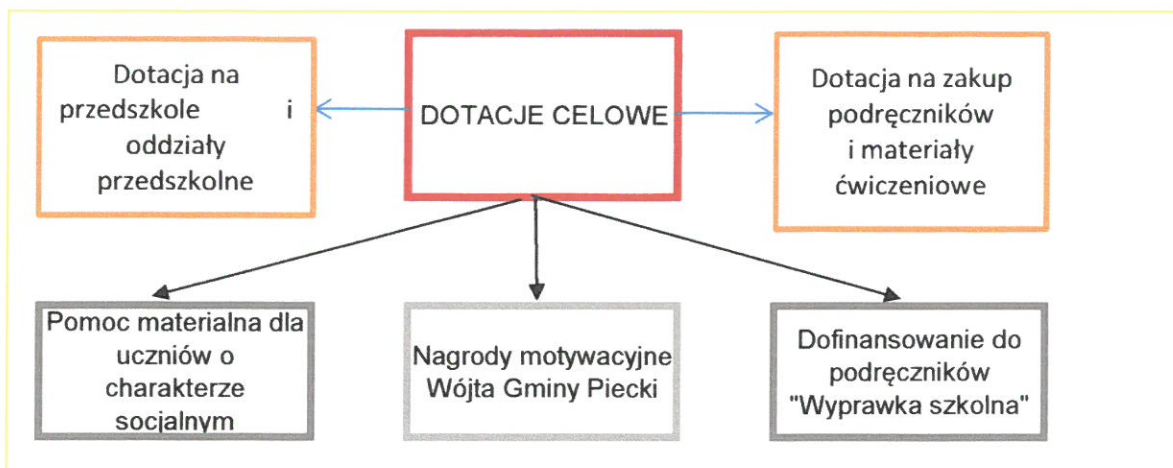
DOTACJE CELOWE

Dotacja na przedszkole i oddziały przedszkolne

Dotacja na zakup podręczników i materiały ćwiczeniowe

Pomoc materialna dla uczniów o charakterze socjalnym

Nagrody motywacyjne Wójta Gminy Piecki

Dofinansowanie do podręczników "Wyprawka szkolna"